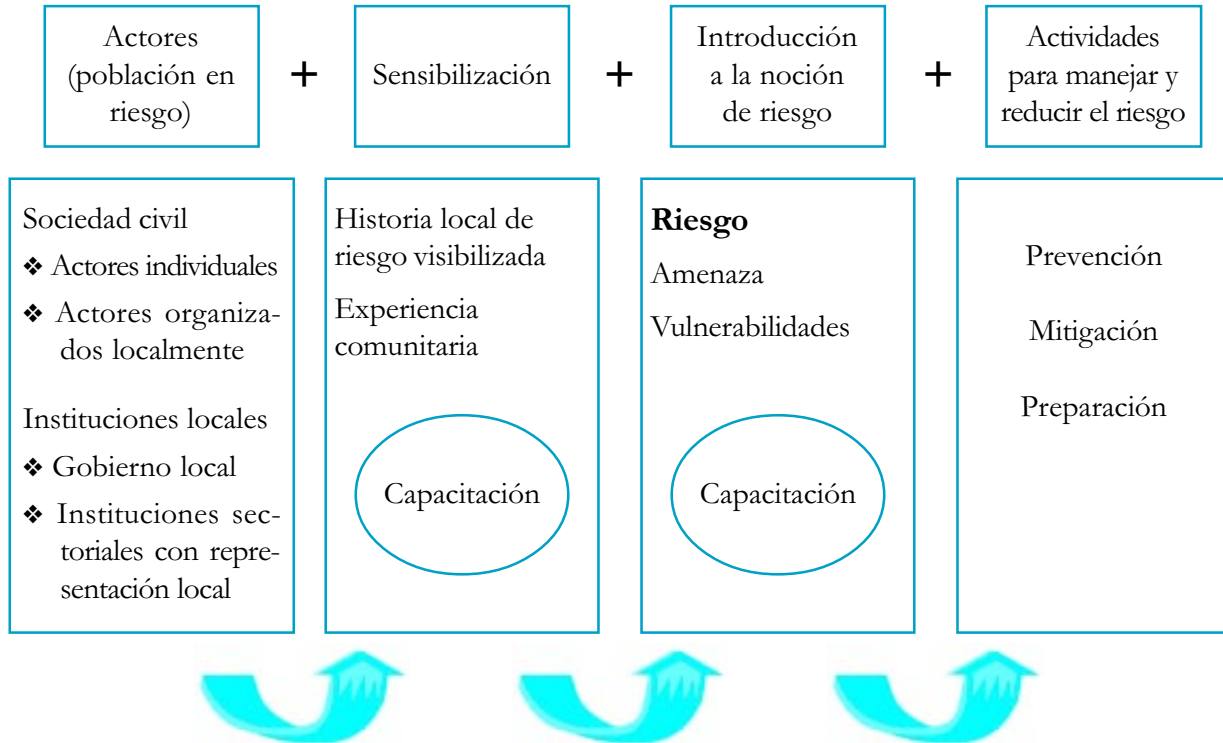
Actores (población en riesgo)

+

Sensibilización

+

Introducción a la noción de riesgo

+

Actividades para manejar y reducir el riesgo

Sociedad civil

❖ Actores individuales

❖ Actores organizados localmente

Instituciones locales

❖ Gobierno local

❖ Instituciones sectoriales con representación local

Historia local de riesgo visibilizada

Experiencia comunitaria

Capacitación

**Riesgo**

Amenaza

Vulnerabilidades

Capacitación

Prevención

Mitigación

Preparación